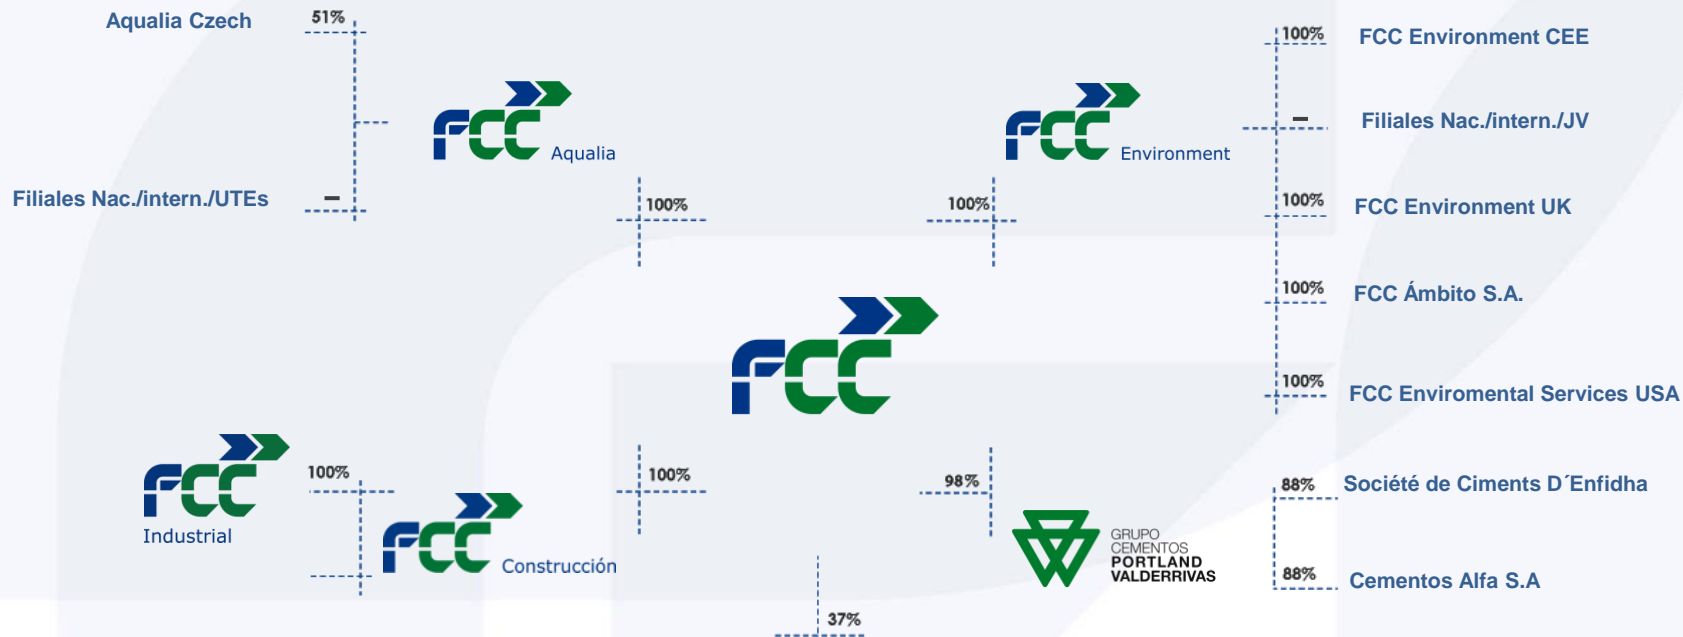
Aqualia Czech

51%

Filiales Nac./intern./UTEs

–

FCC Aqualia

100%

FCC Environment

100%

100%

FCC Environment CEE

–

Filiales Nac./intern./JV

100%

FCC Environment UK

100%

FCC Ámbito S.A.

100%

FCC Enviromental Services USA

FCC

FCC Industrial

100%

FCC Construcción

100%

98%

GRUPO CEMENTOS PORTLAND VALDERRIVAS

88%

Société de Ciments D´Enfidha

88%

Cementos Alfa S.A

37%